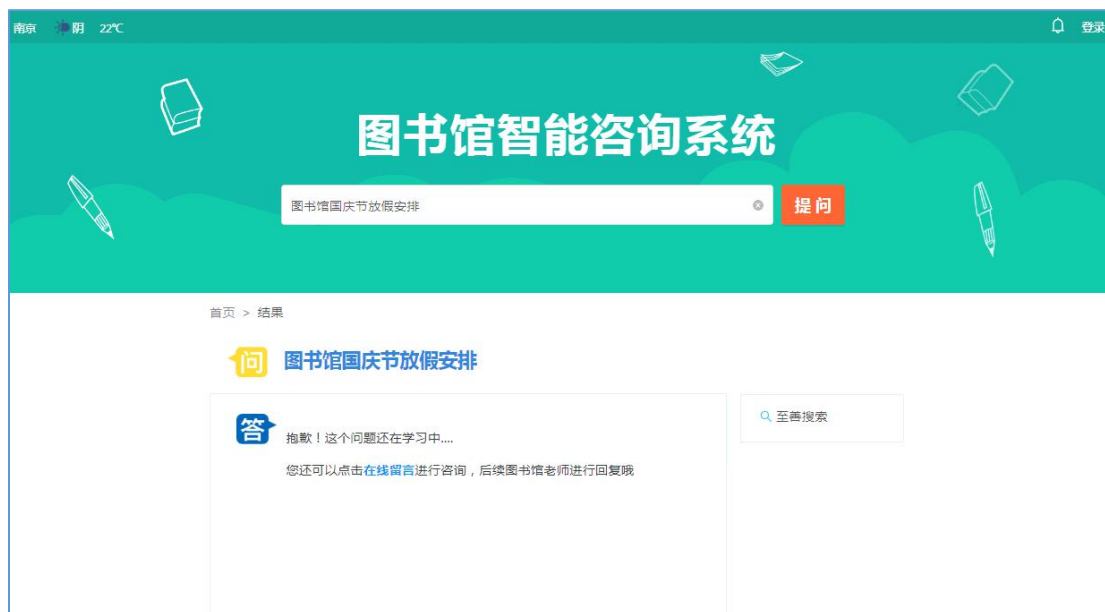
南京 阴 22℃

登录

图书馆智能咨询系统

图书馆国庆节放假安排

提问

首页 > 结果

问 图书馆国庆节放假安排

答 抱歉！这个问题还在学习中....

您还可以点击在线留言进行咨询，后续图书馆老师进行回复哦

至善搜索